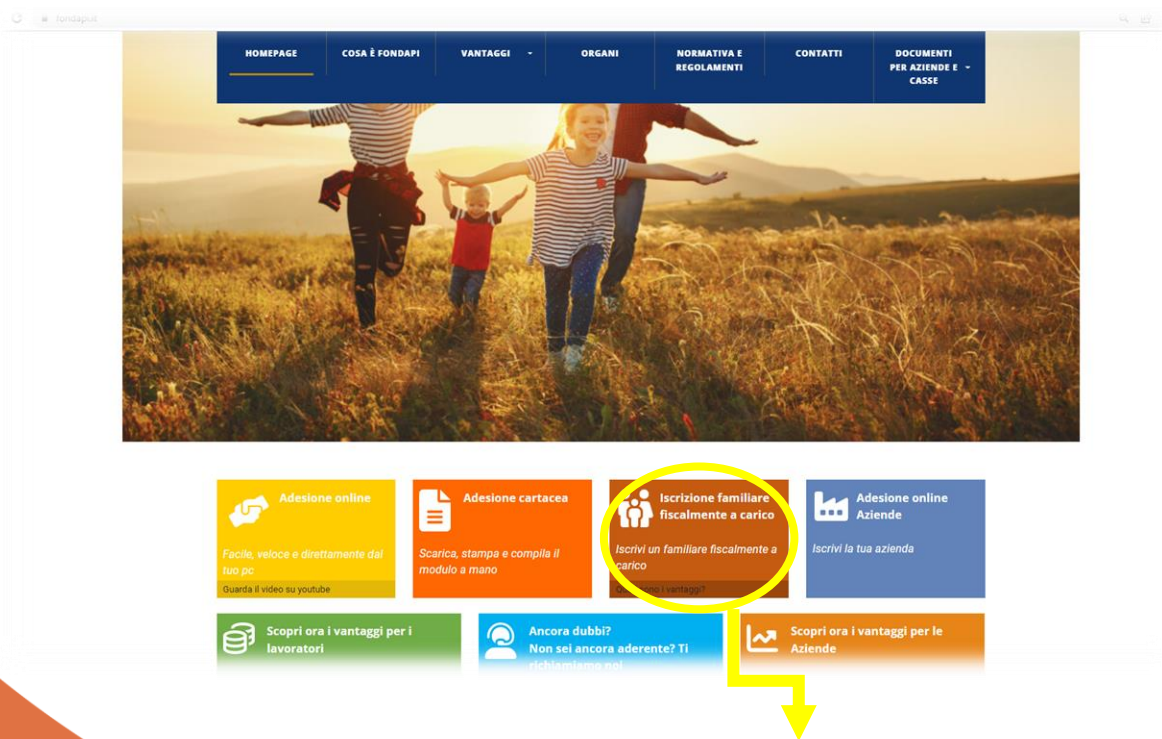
fondapi.it

HOMEPAGE

COSA È FONDAPI

VANTAGGI

ORGANI

NORMATIVA E REGOLAMENTI

CONTATTI

DOCUMENTI PER AZIENDE E CASSE

Adesione online

Facile, veloce e direttamente dal tuo pc

Guarda il video su youtube

Adesione cartacea

Scarica, stampa e compila il modulo a mano

Iscrizione familiare fiscalmente a carico

Iscrivi un familiare fiscalmente a carico

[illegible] i vantaggi?

Adesione online Aziende

Iscrivi la tua azienda

Scopri ora i vantaggi per i lavoratori

Ancora dubbi? Non sei ancora aderente? Ti richiamiamo noi

Scopri ora i vantaggi per le Aziende